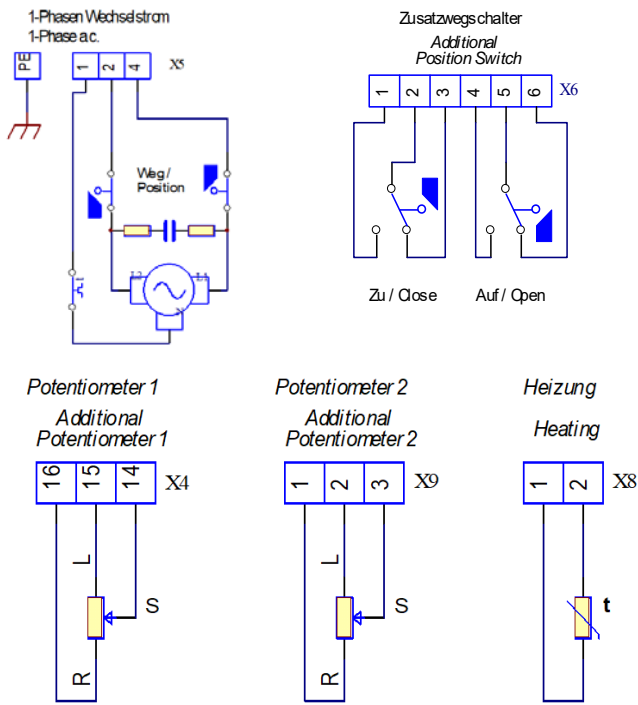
1-Phasen Wechselstrom
1-Phase a.c.

PE
1 2 4
X5

Weg / Position

Zusatzwegschalter
Additional
Position Switch

1 2 3 4 5 6
X6

Zu / Close
Auf / Open

Potentiometer 1
Additional
Potentiometer 1

16 15 14
X4
L
S
R

Potentiometer 2
Additional
Potentiometer 2

1 2 3
X9
S
R

Heizung
Heating

1 2
X8
t